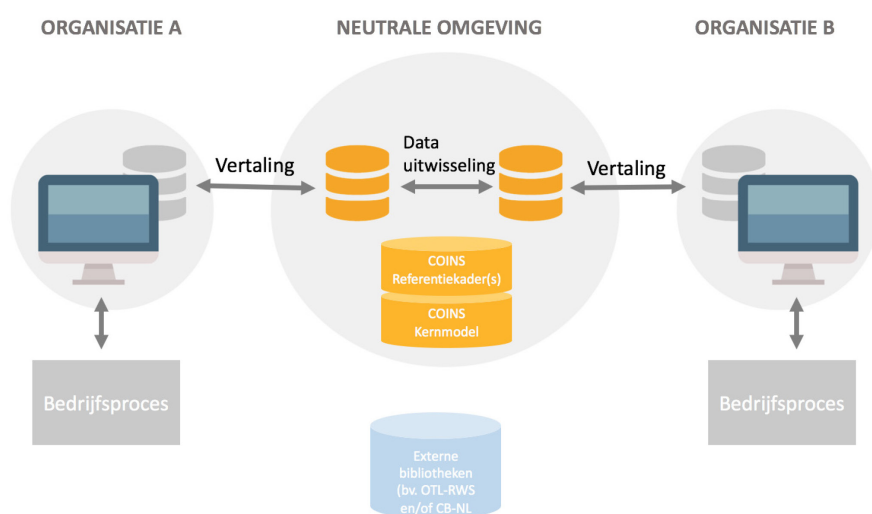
ORGANISATIE A

NEUTRALE OMGEVING

ORGANISATIE B

Vertaling

Data uitwisseling

Vertaling

COINS Referentiekader(s)

COINS Kernmodel

Bedrijfsproces

Bedrijfsproces

Externe bibliotheken (bv. OTL-RWS en/of CB-NL